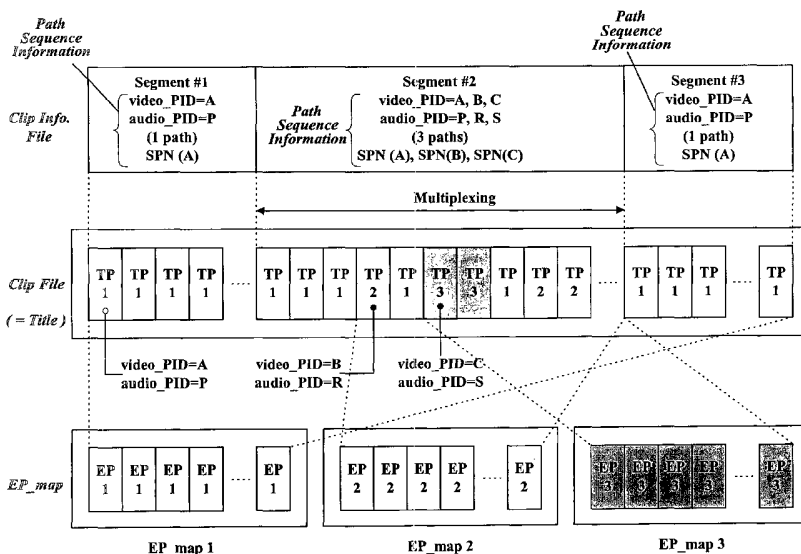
Path Sequence Information

Path Sequence Information

Clip Info. File

Segment #1
video_PID=A
audio_PID=P
(1 path)
SPN (A)

Path Sequence Information

Segment #2
video_PID=A, B, C
audio_PID=P, R, S
(3 paths)
SPN (A), SPN(B), SPN(C)

Segment #3
video_PID=A
audio_PID=P
(1 path)
SPN (A)

Multiplexing

Clip File
(= Title)

TP 1 | TP 1 | TP 1 | TP 1 | TP 1 | TP 1 | TP 1 | TP 2 | TP 1 | TP 3 | TP 3 | TP 1 | TP 2 | TP 2 | TP 1 | TP 1 | TP 1 | TP 1

video_PID=A
audio_PID=P

video_PID=B
audio_PID=R

video_PID=C
audio_PID=S

EP_map

EP 1 | EP 1 | EP 1 | EP 1 | EP 1

EP 2 | EP 2 | EP 2 | EP 2 | EP 2

EP 3 | EP 3 | EP 3 | EP 3 | EP 3

EP_map 1

EP_map 2

EP_map 3